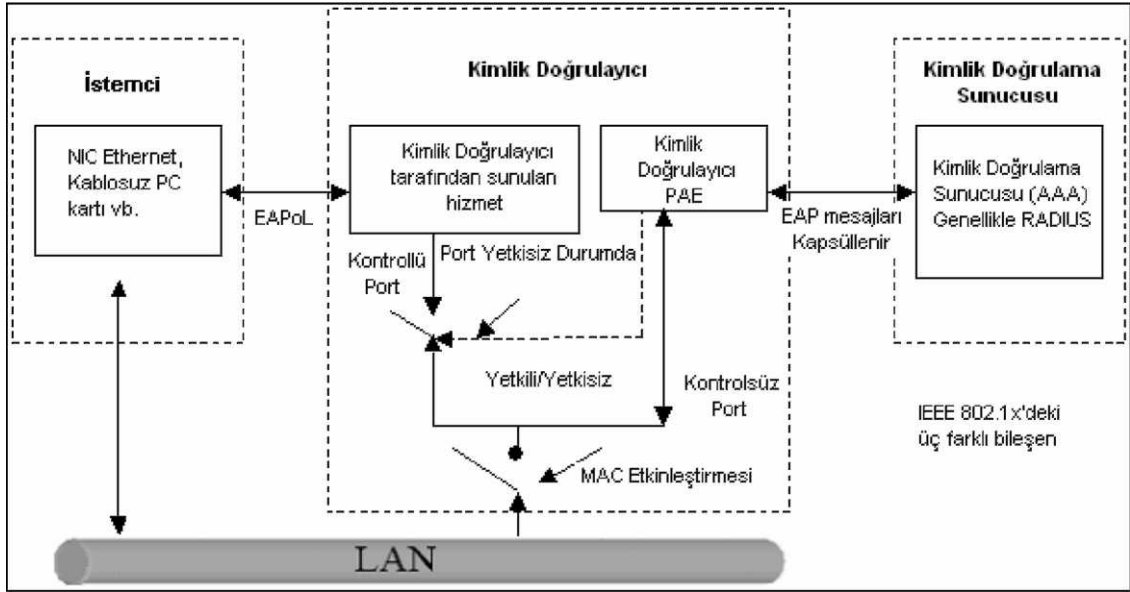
İstemci

NIC Ethernet, Kablosuz PC kartı vb.

EAPoL

Kimlik Doğrulayıcı

Kimlik Doğrulayıcı tarafından sunulan hizmet

Kimlik Doğrulayıcı PAE

Kontrollü Port

Port Yetkisiz Durumda

Yetkili/Yetkisiz

Kontrolsüz Port

MAC Etkinleştirmesi

EAP mesajları Kapsüllenir

Kimlik Doğrulama Sunucusu

Kimlik Doğrulama Sunucusu (AAA) Genellikle RADIUS

IEEE 802.1x'deki üç farklı bileşen

LAN